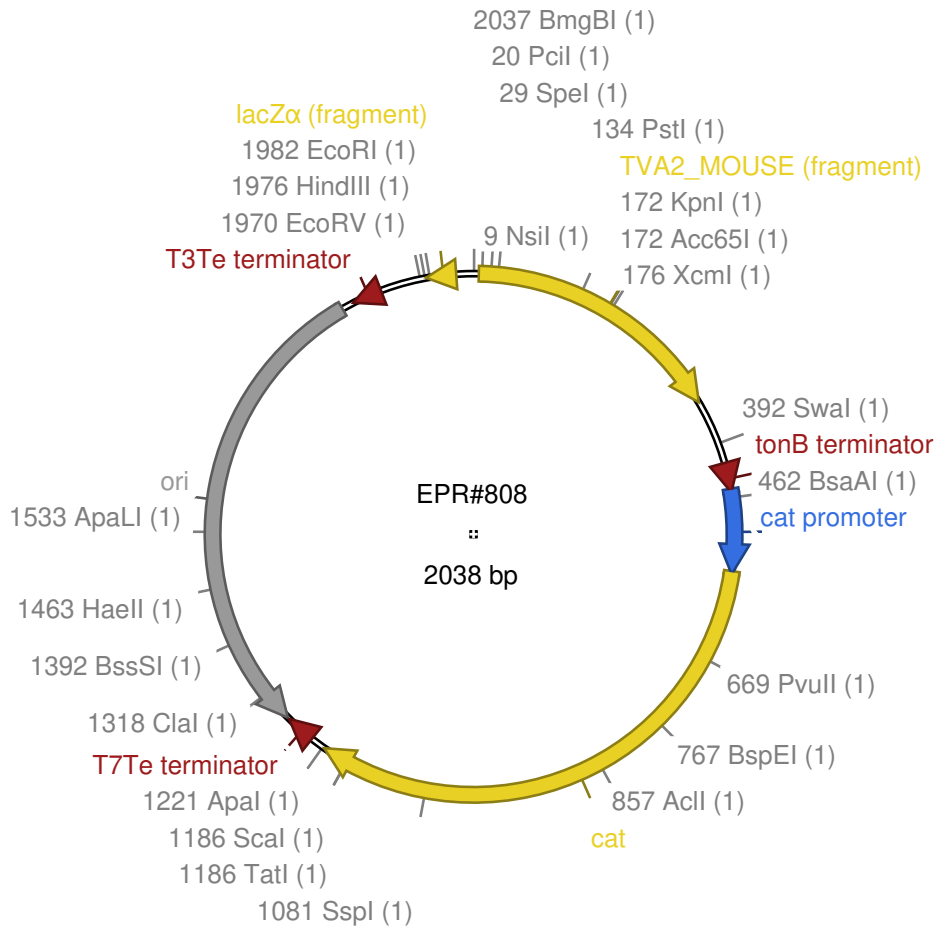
2037 BmgBI (1)
20 PciI (1)
29 SpeI (1)
134 PstI (1)
TVA2_MOUSE (fragment)
172 KpnI (1)
172 Acc65I (1)
176 XcmI (1)
lacZα (fragment)
1982 EcoRI (1)
1976 HindIII (1)
1970 EcoRV (1)
T3Te terminator
9 NsiI (1)
392 SwaI (1)
tonB terminator
462 BsaAI (1)
cat promoter
ori
1533 ApaLI (1)
EPR#808
2038 bp
1463 HaeII (1)
1392 BssSI (1)
669 PvuII (1)
1318 ClaI (1)
T7Te terminator
767 BspEI (1)
1221 ApaI (1)
857 AclI (1)
1186 ScaI (1)
cat
1186 TatI (1)
1081 SspI (1)